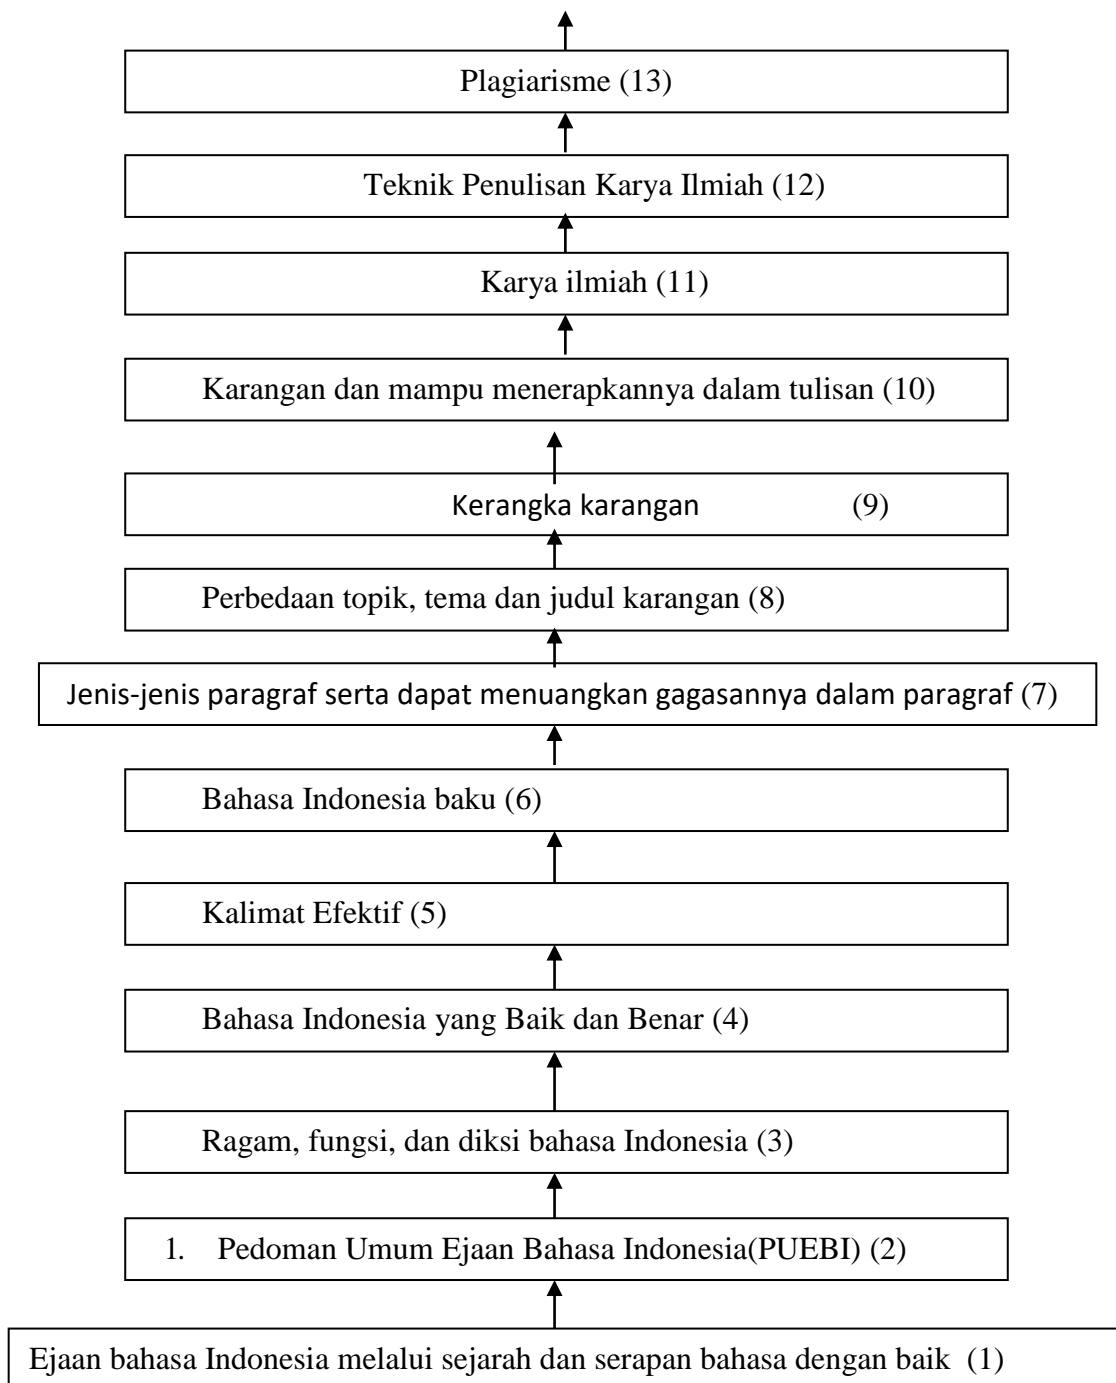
Plagiarisme (13)

Teknik Penulisan Karya Ilmiah (12)

Karya ilmiah (11)

Karangan dan mampu menerapkannya dalam tulisan (10)

Kerangka karangan (9)

Perbedaan topik, tema dan judul karangan (8)

Jenis-jenis paragraf serta dapat menuangkan gagasannya dalam paragraf (7)

Bahasa Indonesia baku (6)

Kalimat Efektif (5)

Bahasa Indonesia yang Baik dan Benar (4)

Ragam, fungsi, dan diksi bahasa Indonesia (3)

1. Pedoman Umum Ejaan Bahasa Indonesia(PUEBI) (2)

Ejaan bahasa Indonesia melalui sejarah dan serapan bahasa dengan baik (1)